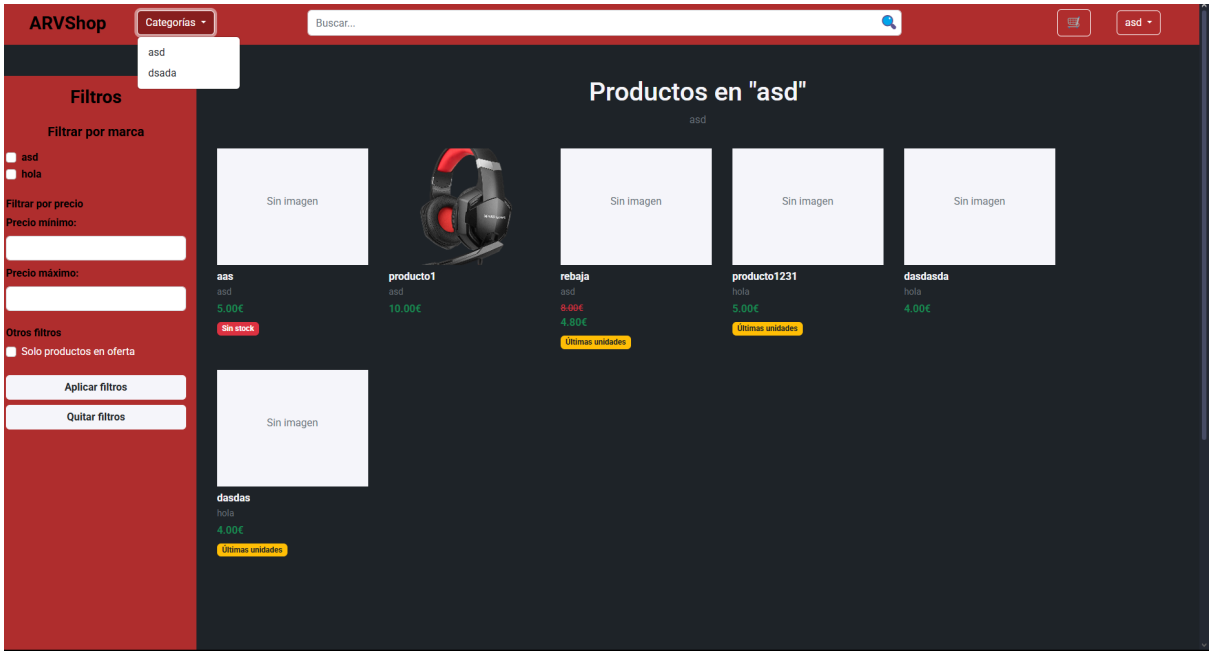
ARVShop

Categorías

asd
dsada

Buscar...

asd

Filtros

Filtrar por marca

asd
hola

Filtrar por precio

Precio mínimo:

Precio máximo:

Otros filtros

Solo productos en oferta

Aplicar filtros

Quitar filtros

Productos en "asd"

asd

Sin imagen
aas
asd
5.00€
Sin stock

producto1
asd
10.00€

Sin imagen
rebaja
asd
~~8.00€~~
4.80€
Últimas unidades

Sin imagen
producto1231
hola
5.00€
Últimas unidades

Sin imagen
dasdasda
hola
4.00€

Sin imagen
dasdas
hola
4.00€
Últimas unidades